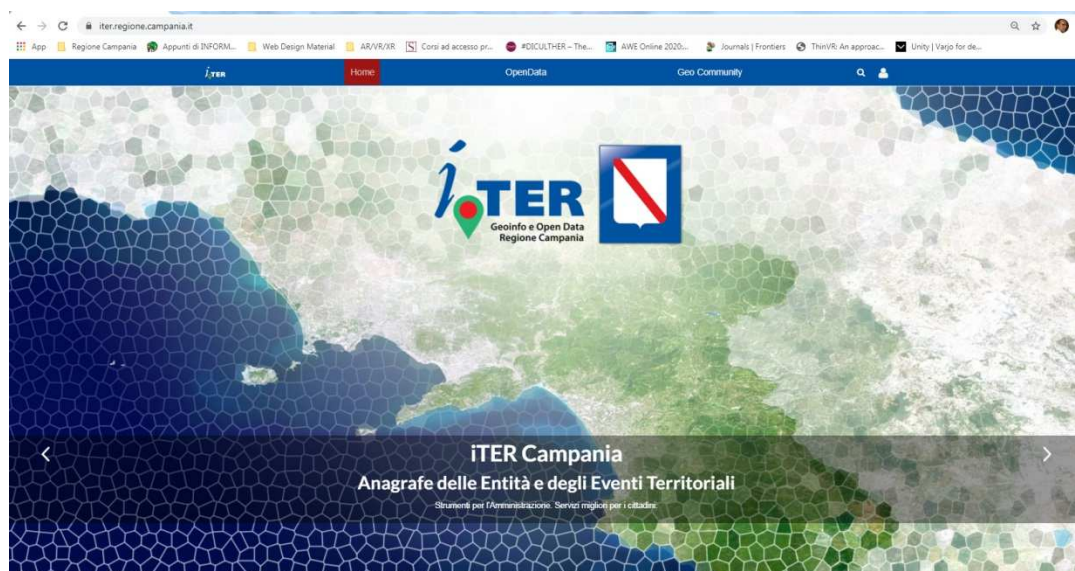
iter.regione.campania.it

App Regione Campania Appunti di INFORM... Web Design Material AR/VR/XR Corsi ad accesso pr... #DICULTHER – The... AWE Online 2020:... Journals | Frontiers ThinVR: An approac... Unity | Varjo for de...

iTER Home OpenData Geo Community

iTER
Geoinfo e Open Data
Regione Campania

iTER Campania
Anagrafe delle Entità e degli Eventi Territoriali
Strumenti per l'Amministrazione. Servizi migliori per i cittadini